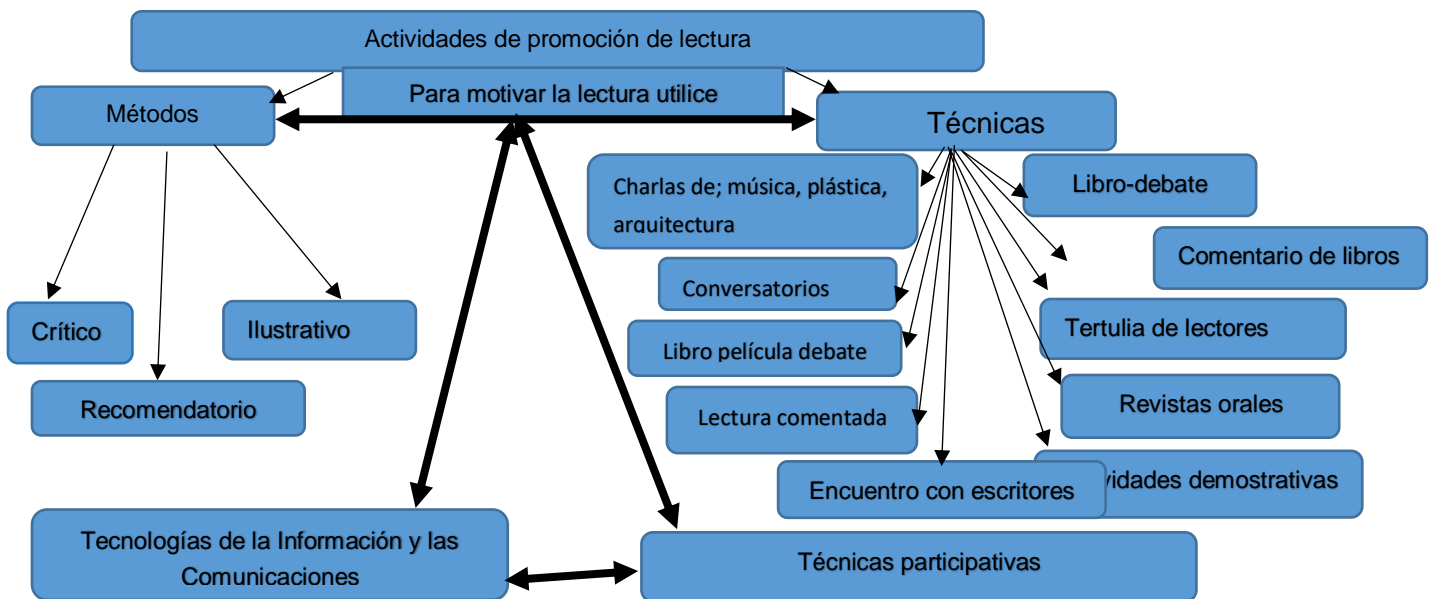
Actividades de promoción de lectura

Para motivar la lectura utilice

Métodos

Técnicas

Crítico

Ilustrativo

Recomendatorio

Charlas de; música, plástica, arquitectura

Libro-debate

Comentario de libros

Conversatorios

Tertulia de lectores

Libro película debate

Revistas orales

Lectura comentada

Encuentro con escritores

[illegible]vidades demostrativas

Tecnologías de la Información y las Comunicaciones

Técnicas participativas